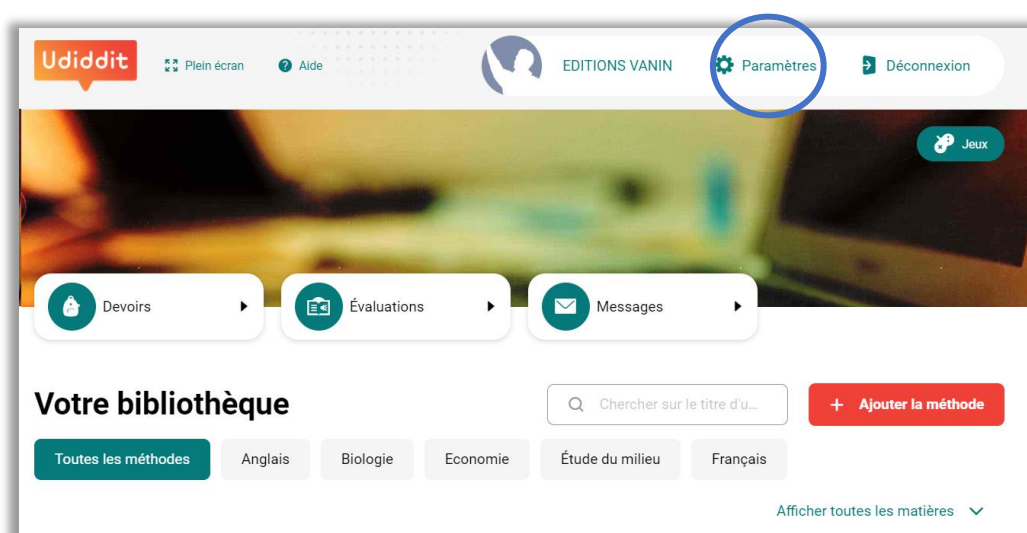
Udiddit

Plein écran

Aide

EDITIONS VANIN

Paramètres

Déconnexion

Jeux

Devoirs

Évaluations

Messages

Votre bibliothèque

Chercher sur le titre d'u...

+ Ajouter la méthode

Toutes les méthodes

Anglais

Biologie

Economie

Étude du milieu

Français

Afficher toutes les matières